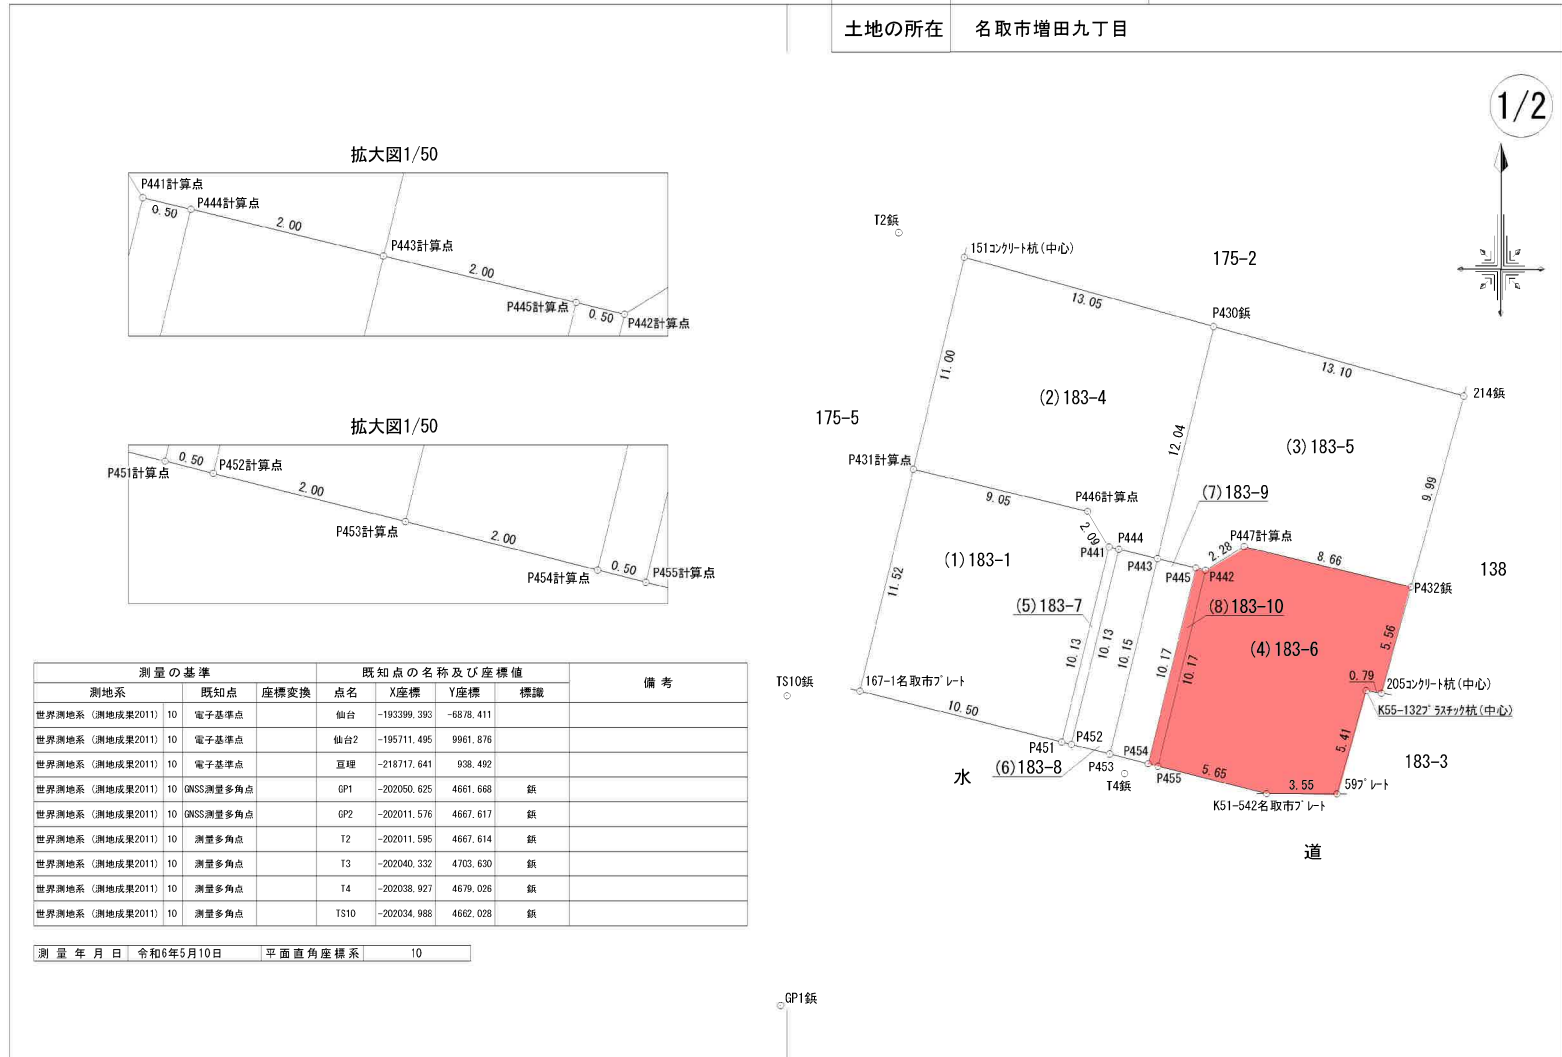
土地の所在　名取市増田九丁目

1/2

拡大図1/50

P441計算点
0.50
P444計算点
2.00
P443計算点
2.00
P445計算点
0.50
P442計算点

拡大図1/50

P451計算点
0.50
P452計算点
2.00
P453計算点
2.00
P454計算点
0.50
P455計算点

T2鋲
151コンクリート杭(中心)
175-2
13.05
P430鋲
13.10
214鋲
11.00
(2)183-4
12.04
(3)183-5
175-5
P431計算点
9.05
P446計算点
(7)183-9
9.99
2.09
P444
P441
P447計算点
2.28
8.66
(1)183-1
P443
P445
P442
138
P432鋲
11.52
(5)183-7
(8)183-10
5.56
10.13
10.13
10.15
10.17
10.17
(4)183-6
TS10鋲
167-1名取市プレート
0.79
205コンクリート杭(中心)
K55-132プラスチック杭(中心)
10.50
5.41
P451
P452
P454
水
(6)183-8
P453
183-3
T4鋲
P455
5.65
3.55
59プレート
K51-542名取市プレート
道

| 測量の基準 | | | 既知点の名称及び座標値 | | | | 備考 |
|---|---|---|---|---|---|---|---|
| 測地系 | 既知点 | 座標変換 | 点名 | X座標 | Y座標 | 標識 | |
| 世界測地系（測地成果2011） 10 | 電子基準点 | | 仙台 | -193399.393 | -6878.411 | | |
| 世界測地系（測地成果2011） 10 | 電子基準点 | | 仙台2 | -195711.495 | 9961.876 | | |
| 世界測地系（測地成果2011） 10 | 電子基準点 | | 亘理 | -218717.641 | 938.492 | | |
| 世界測地系（測地成果2011） 10 | GNSS測量多角点 | | GP1 | -202050.625 | 4661.668 | 鋲 | |
| 世界測地系（測地成果2011） 10 | GNSS測量多角点 | | GP2 | -202011.576 | 4667.617 | 鋲 | |
| 世界測地系（測地成果2011） 10 | 測量多角点 | | T2 | -202011.595 | 4667.614 | 鋲 | |
| 世界測地系（測地成果2011） 10 | 測量多角点 | | T3 | -202040.332 | 4703.630 | 鋲 | |
| 世界測地系（測地成果2011） 10 | 測量多角点 | | T4 | -202038.927 | 4679.026 | 鋲 | |
| 世界測地系（測地成果2011） 10 | 測量多角点 | | TS10 | -202034.988 | 4662.028 | 鋲 | |

| 測量年月日 | 令和6年5月10日 | 平面直角座標系 | 10 |
|---|---|---|---|

GP1鋲